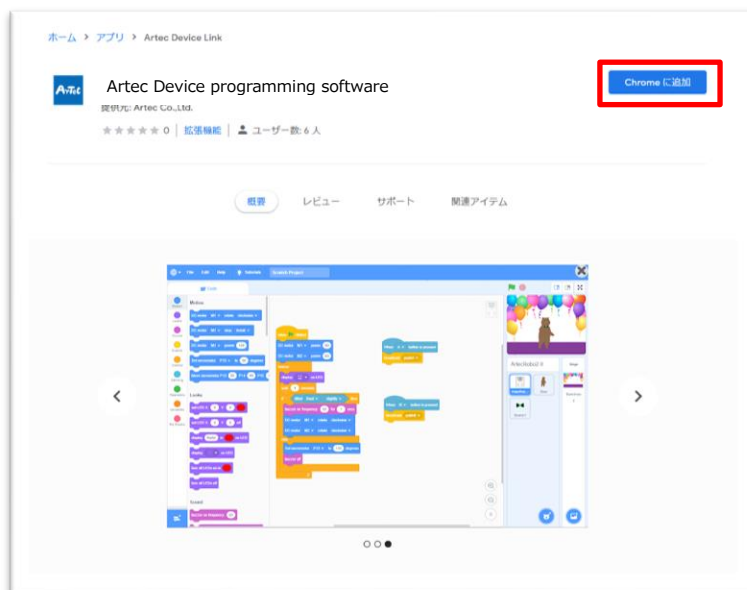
ホーム > アプリ > Artec Device Link

Artec

Artec Device programming software

提供元: Artec Co.,Ltd.

0 | 拡張機能 | ユーザー数: 6 人

Chrome に追加

概要

レビュー

サポート

関連アイテム

File Edit Help Tutorials Scratch Project

Code

Motion

Looks

Sound

Artec Robot 2.0

Stage

Backdrops

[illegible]